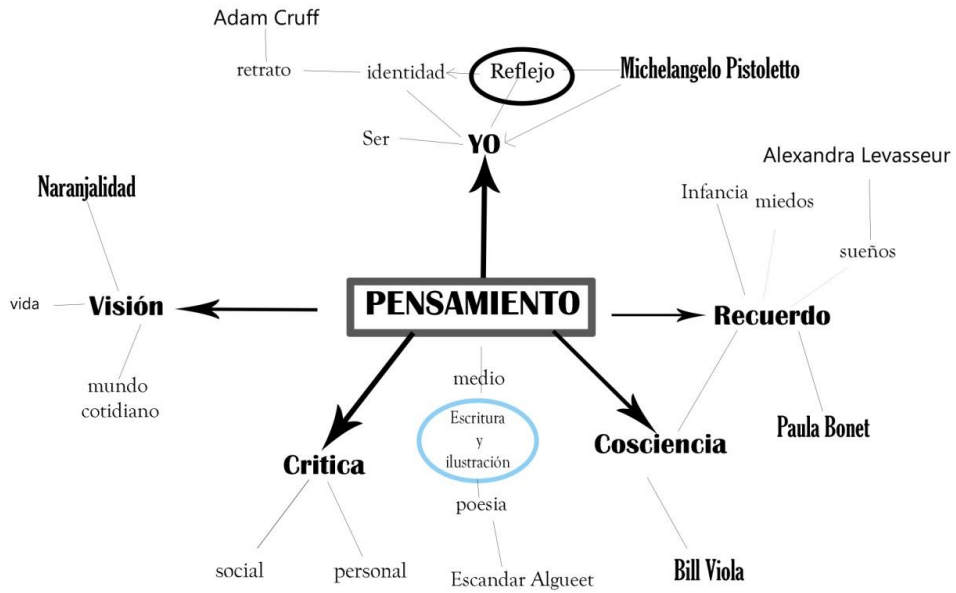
Adam Cruff

retrato

identidad

Reflejo

Michelangelo Pistoletto

Ser

YO

Alexandra Levasseur

Naranjalidad

Infancia

miedos

sueños

vida

Visión

PENSAMIENTO

Recuerdo

mundo cotidiano

medio

Escritura y ilustración

Cosciencia

Paula Bonet

Critica

poesia

social

personal

Escandar Algueet

Bill Viola